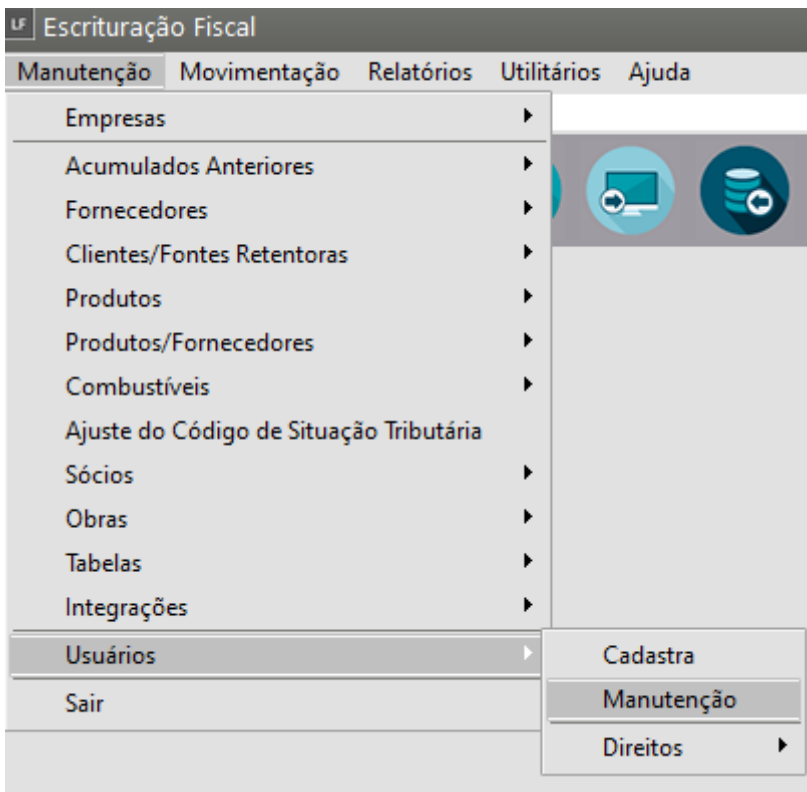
LF Escrituração Fiscal

Manutenção Movimentação Relatórios Utilitários Ajuda

Empresas
Acumulados Anteriores
Fornecedores
Clientes/Fontes Retentoras
Produtos
Produtos/Fornecedores
Combustíveis
Ajuste do Código de Situação Tributária
Sócios
Obras
Tabelas
Integrações
Usuários
Sair

Cadastra
Manutenção
Direitos